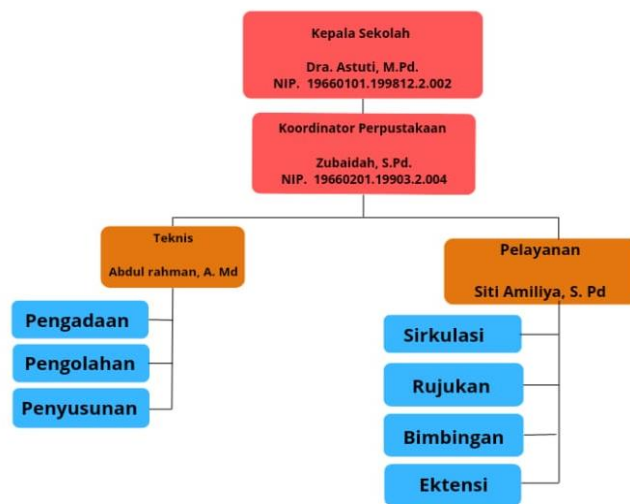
Kepala Sekolah

Dra. Astuti, M.Pd.
NIP. 19660101.199812.2.002

Koordinator Perpustakaan

Zubaidah, S.Pd.
NIP. 19660201.19903.2.004

Teknis

Abdul rahman, A. Md

Pengadaan

Pengolahan

Penyusunan

Pelayanan

Siti Amiliya, S. Pd

Sirkulasi

Rujukan

Bimbingan

Ektensi